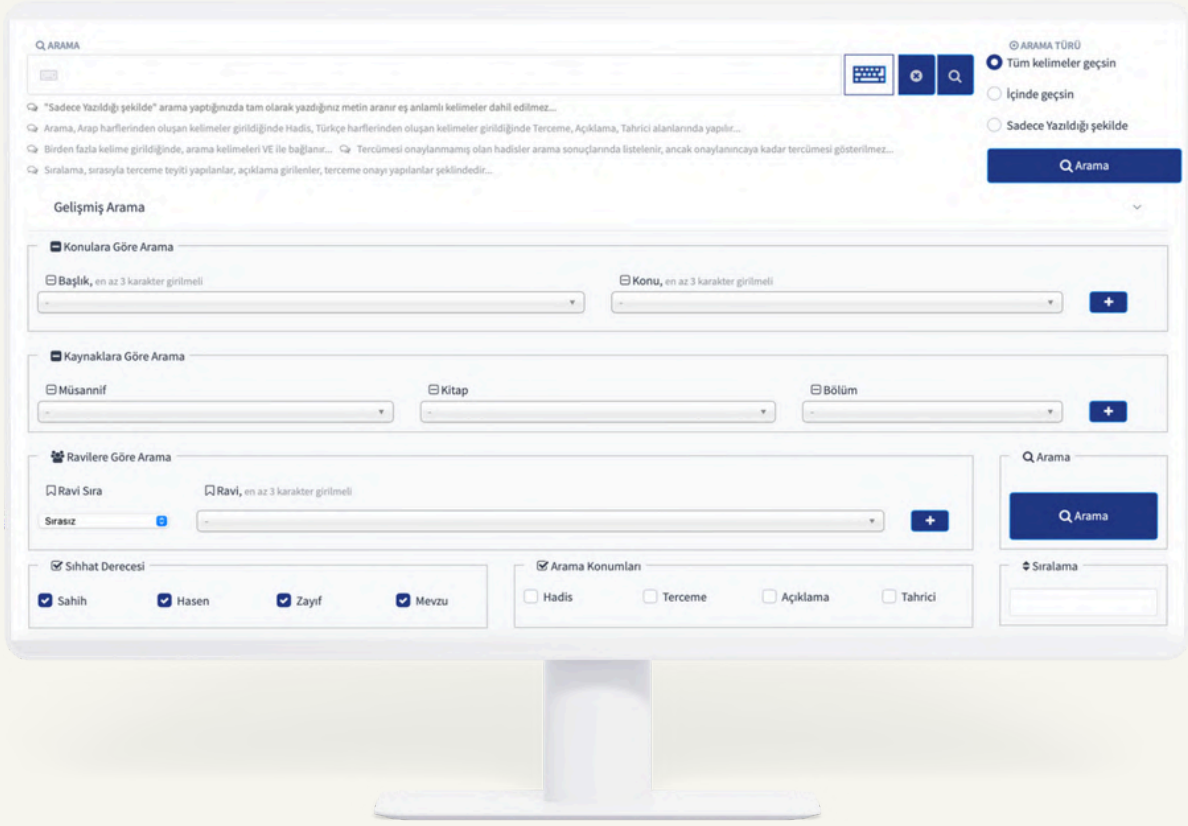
ARAMA

"Sadece Yazıldığı şekilde" arama yaptığınızda tam olarak yazdığınız metin aranır eş anlamlı kelimeler dahil edilmez...

Arama, Arap harflerinden oluşan kelimeler girildiğinde Hadis, Türkçe harflerinden oluşan kelimeler girildiğinde Terceme, Açıklama, Tahrici alanlarında yapılır...

Birden fazla kelime girildiğinde, arama kelimeleri VE ile bağlanır... Tercümesi onaylanmamış olan hadisler arama sonuçlarında listelenir, ancak onaylanıncaya kadar tercümesi gösterilmez...

Sıralama, sırasıyla terceme teyiti yapılanlar, açıklama girilenler, terceme onayı yapılanlar şeklindedir...

ARAMA TÜRÜ
Tüm kelimeler geçsin
İçinde geçsin
Sadece Yazıldığı şekilde
Arama

Gelişmiş Arama

Konulara Göre Arama
Başlık, en az 3 karakter girilmeli
Konu, en az 3 karakter girilmeli

Kaynaklara Göre Arama
Müsannif
Kitap
Bölüm

Ravilere Göre Arama
Ravi Sıra
Sırasız
Ravi, en az 3 karakter girilmeli

Arama
Arama

Sıhhat Derecesi
Sahih
Hasen
Zayıf
Mevzu

Arama Konumları
Hadis
Terceme
Açıklama
Tahrici

Sıralama